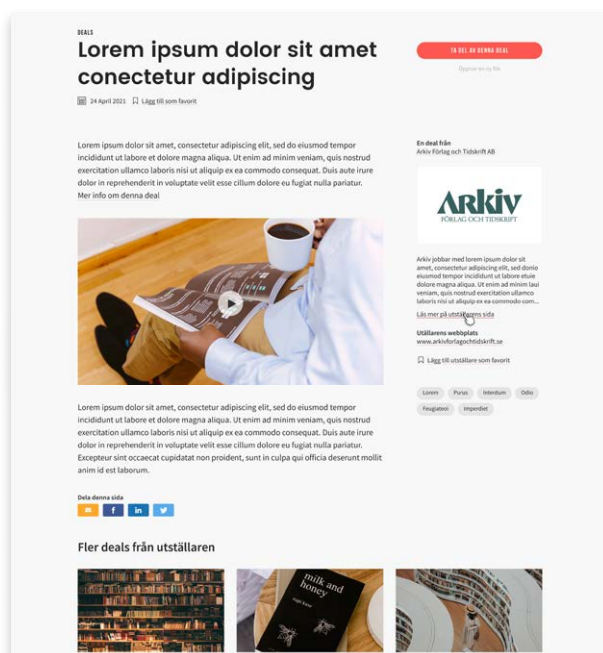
DEALS

Lorem ipsum dolor sit amet conectetur adipiscing

24 April 2021 Lägg till som favorit

TA DEL AV DENNA DEAL

Öppnas en ny flik

Lorem ipsum dolor sit amet, consectetur adipiscing elit, sed do eiusmod tempor incididunt ut labore et dolore magna aliqua. Ut enim ad minim veniam, quis nostrud exercitation ullamco laboris nisi ut aliquip ex ea commodo consequat. Duis aute irure dolor in reprehenderit in voluptate velit esse cillum dolore eu fugiat nulla pariatur. Mer info om denna deal

milk and honey

Lorem ipsum dolor sit amet, consectetur adipiscing elit, sed do eiusmod tempor incididunt ut labore et dolore magna aliqua. Ut enim ad minim veniam, quis nostrud exercitation ullamco laboris nisi ut aliquip ex ea commodo consequat. Duis aute irure dolor in reprehenderit in voluptate velit esse cillum dolore eu fugiat nulla pariatur. Excepteur sint occaecat cupidatat non proident, sunt in culpa qui officia deserunt mollit anim id est laborum.

Dela denna sida

f in

En deal från
Arkiv Förlag och Tidskrift AB

ARKIV
FÖRLAG OCH TIDSKRIFT

Arkiv jobbar med lorem ipsum dolor sit amet, consectetur adipiscing elit, sed donio eiusmod tempor incididunt ut labore etuie dolore magna aliqua. Ut enim ad minim laui veniam, quis nostrud exercitation ullamco laboris nisi ut aliquip ex ea commodo com...
Läs mer på utställarens sida

Utällarens webbplats
www.arkivforlagochtidskrift.se

Lägg till utställare som favorit

Lorem Purus Interdum Odio Feugiatest Imperdiet

Fler deals från utställaren

milk and honey
rupi kaur